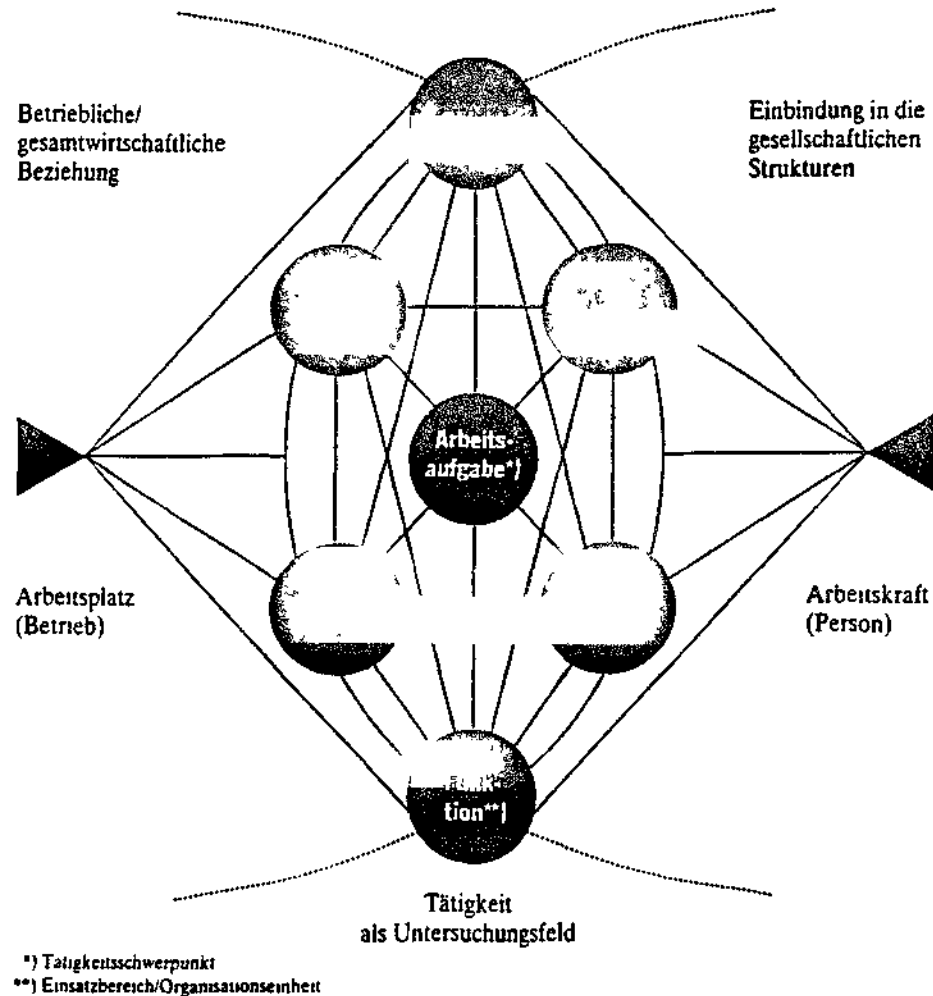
Betriebliche/ gesamtwirtschaftliche Beziehung

Einbindung in die gesellschaftlichen Strukturen

Arbeits-aufgabe*)

Arbeitsplatz (Betrieb)

Arbeitskraft (Person)

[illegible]-tion**)

Tätigkeit als Untersuchungsfeld

*) Tätigkeitsschwerpunkt
**) Einsatzbereich/Organisationseinheit